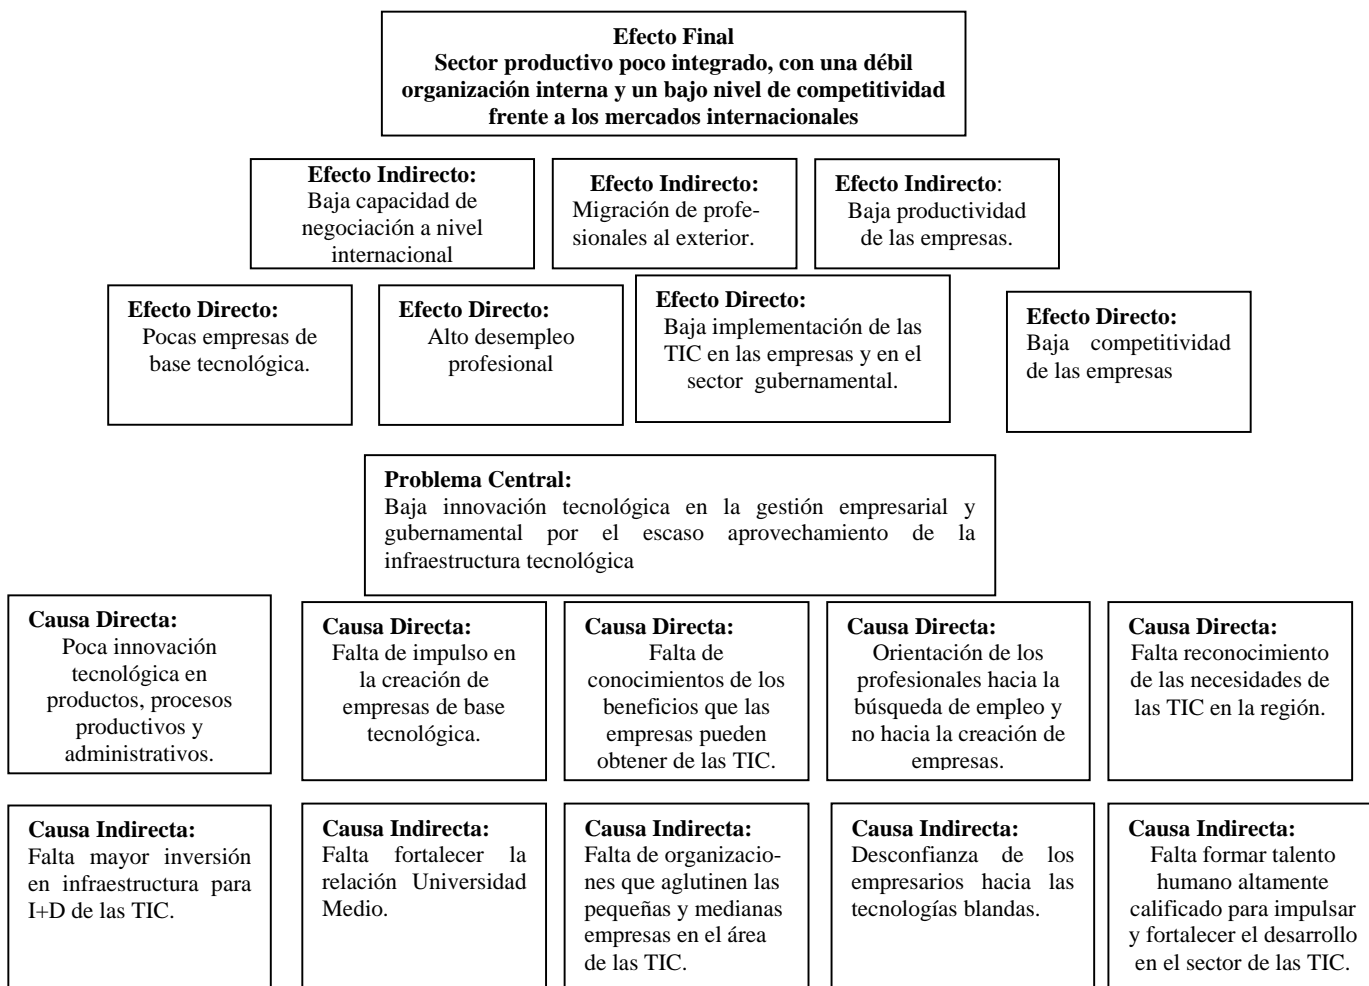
Efecto Final
Sector productivo poco integrado, con una débil organización interna y un bajo nivel de competitividad frente a los mercados internacionales

Efecto Indirecto:
Baja capacidad de negociación a nivel internacional

Efecto Indirecto:
Migración de profesionales al exterior.

Efecto Indirecto:
Baja productividad de las empresas.

Efecto Directo:
Pocas empresas de base tecnológica.

Efecto Directo:
Alto desempleo profesional

Efecto Directo:
Baja implementación de las TIC en las empresas y en el sector gubernamental.

Efecto Directo:
Baja competitividad de las empresas

Problema Central:
Baja innovación tecnológica en la gestión empresarial y gubernamental por el escaso aprovechamiento de la infraestructura tecnológica

Causa Directa:
Poca innovación tecnológica en productos, procesos productivos y administrativos.

Causa Directa:
Falta de impulso en la creación de empresas de base tecnológica.

Causa Directa:
Falta de conocimientos de los beneficios que las empresas pueden obtener de las TIC.

Causa Directa:
Orientación de los profesionales hacia la búsqueda de empleo y no hacia la creación de empresas.

Causa Directa:
Falta reconocimiento de las necesidades de las TIC en la región.

Causa Indirecta:
Falta mayor inversión en infraestructura para I+D de las TIC.

Causa Indirecta:
Falta fortalecer la relación Universidad Medio.

Causa Indirecta:
Falta de organizaciones que aglutinen las pequeñas y medianas empresas en el área de las TIC.

Causa Indirecta:
Desconfianza de los empresarios hacia las tecnologías blandas.

Causa Indirecta:
Falta formar talento humano altamente calificado para impulsar y fortalecer el desarrollo en el sector de las TIC.